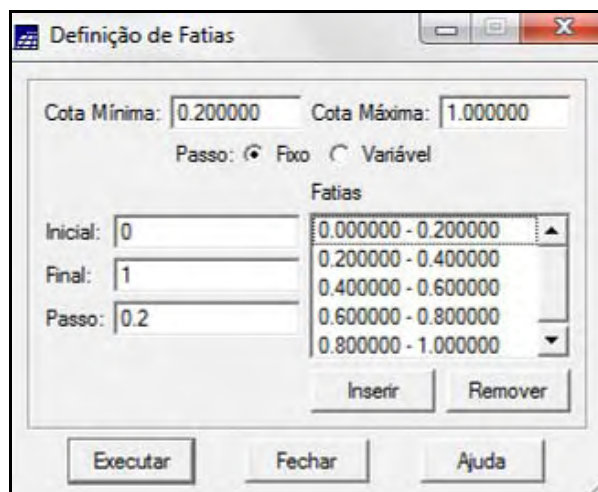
Definição de Fatias

Cota Mínima: 0.200000 Cota Máxima: 1.000000

Passo: Fixo Variável

Fatias

Inicial: 0

Final: 1

Passo: 0.2

0.000000 - 0.200000
0.200000 - 0.400000
0.400000 - 0.600000
0.600000 - 0.800000
0.800000 - 1.000000

Inserir Remover

Executar Fechar Ajuda